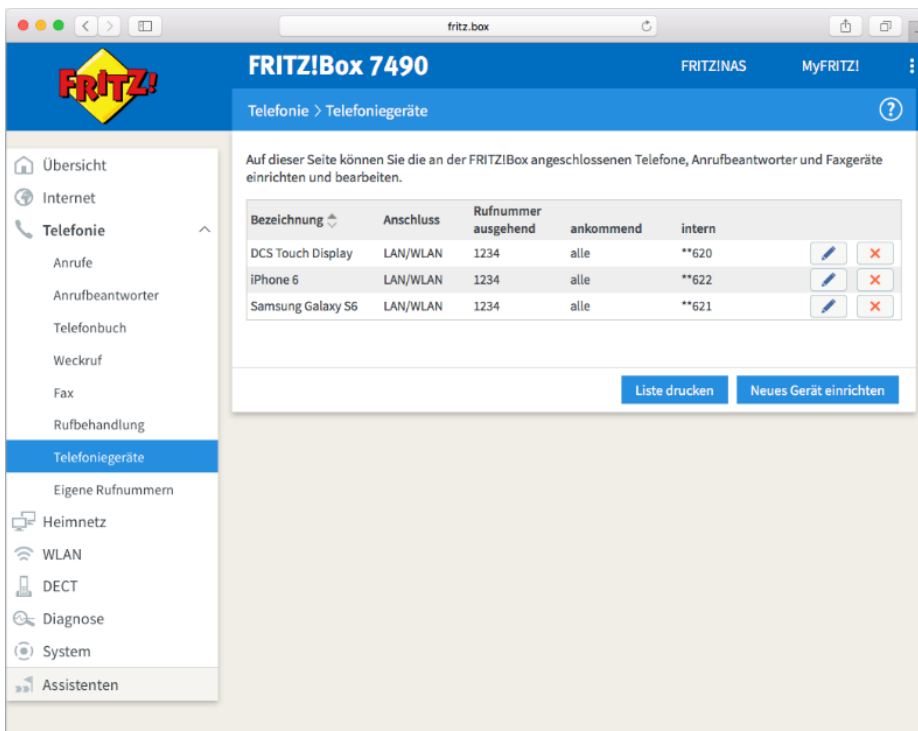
fritz.box

FRITZ!

FRITZ!Box 7490

FRITZ!NAS

MyFRITZ!

Telefonie > Telefoniegeräte

?

Übersicht
Internet
Telefonie
Anrufe
Anrufbeantworter
Telefonbuch
Weckruf
Fax
Rufbehandlung
Telefoniegeräte
Eigene Rufnummern
Heimnetz
WLAN
DECT
Diagnose
System
Assistenten

Auf dieser Seite können Sie die an der FRITZ!Box angeschlossenen Telefone, Anrufbeantworter und Faxgeräte einrichten und bearbeiten.

| Bezeichnung | Anschluss | Rufnummer ausgehend | ankommend | intern | | |
|---|---|---|---|---|---|---|
| DCS Touch Display | LAN/WLAN | 1234 | alle | **620 | | |
| iPhone 6 | LAN/WLAN | 1234 | alle | **622 | | |
| Samsung Galaxy S6 | LAN/WLAN | 1234 | alle | **621 | | |

Liste drucken

Neues Gerät einrichten